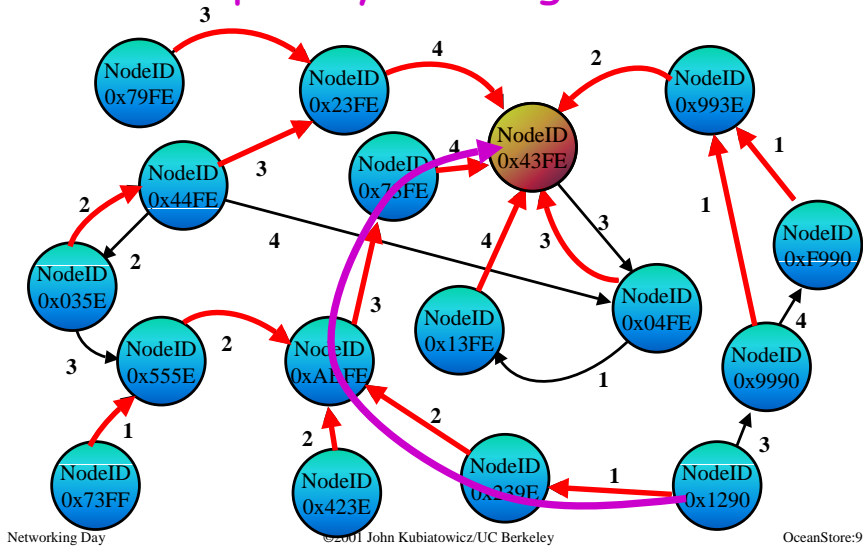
3

NodeID 0x79FE

4

NodeID 0x23FE

2

NodeID 0x993E

NodeID 0x43FE

4

NodeID 0x73FE

1

NodeID 0x44FE

3

2

1

3

NodeID 0xF990

4

4

3

NodeID 0x035E

2

NodeID 0x04FE

NodeID 0x13FE

4

3

3

NodeID 0x555E

2

NodeID 0xABFE

NodeID 0x9990

1

1

2

2

3

1

NodeID 0x73FF

NodeID 0x423E

NodeID 0x239E

NodeID 0x1290

Networking Day

©2001 John Kubiatowicz/UC Berkeley

OceanStore:9